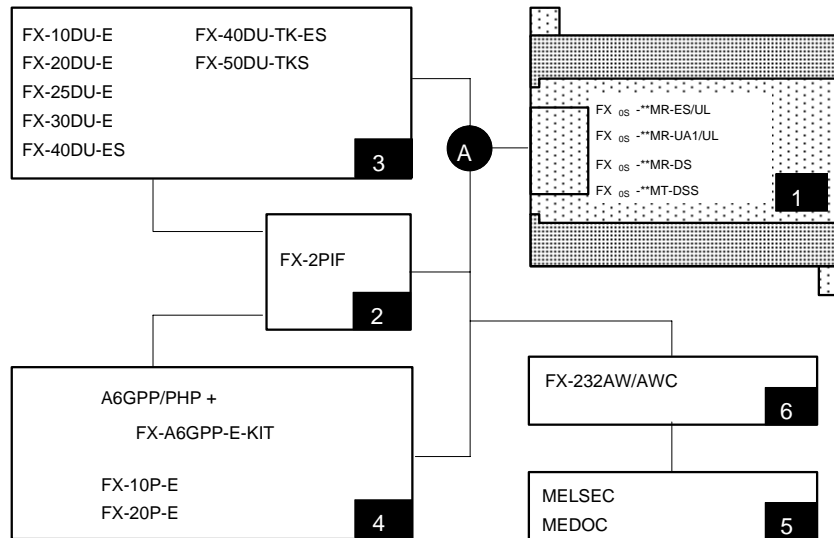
FX-10DU-E
FX-20DU-E
FX-25DU-E
FX-30DU-E
FX-40DU-ES
FX-40DU-TK-ES
FX-50DU-TKS
3

A

FX $_{0S}$ -**MR-ES/UL
FX $_{0S}$ -**MR-UA1/UL
FX $_{0S}$ -**MR-DS
FX $_{0S}$ -**MT-DSS
1

FX-2PIF
2

A6GPP/PHP +
FX-A6GPP-E-KIT
FX-10P-E
FX-20P-E
4

FX-232AW/AWC
6

MELSEC
MEDOC
5